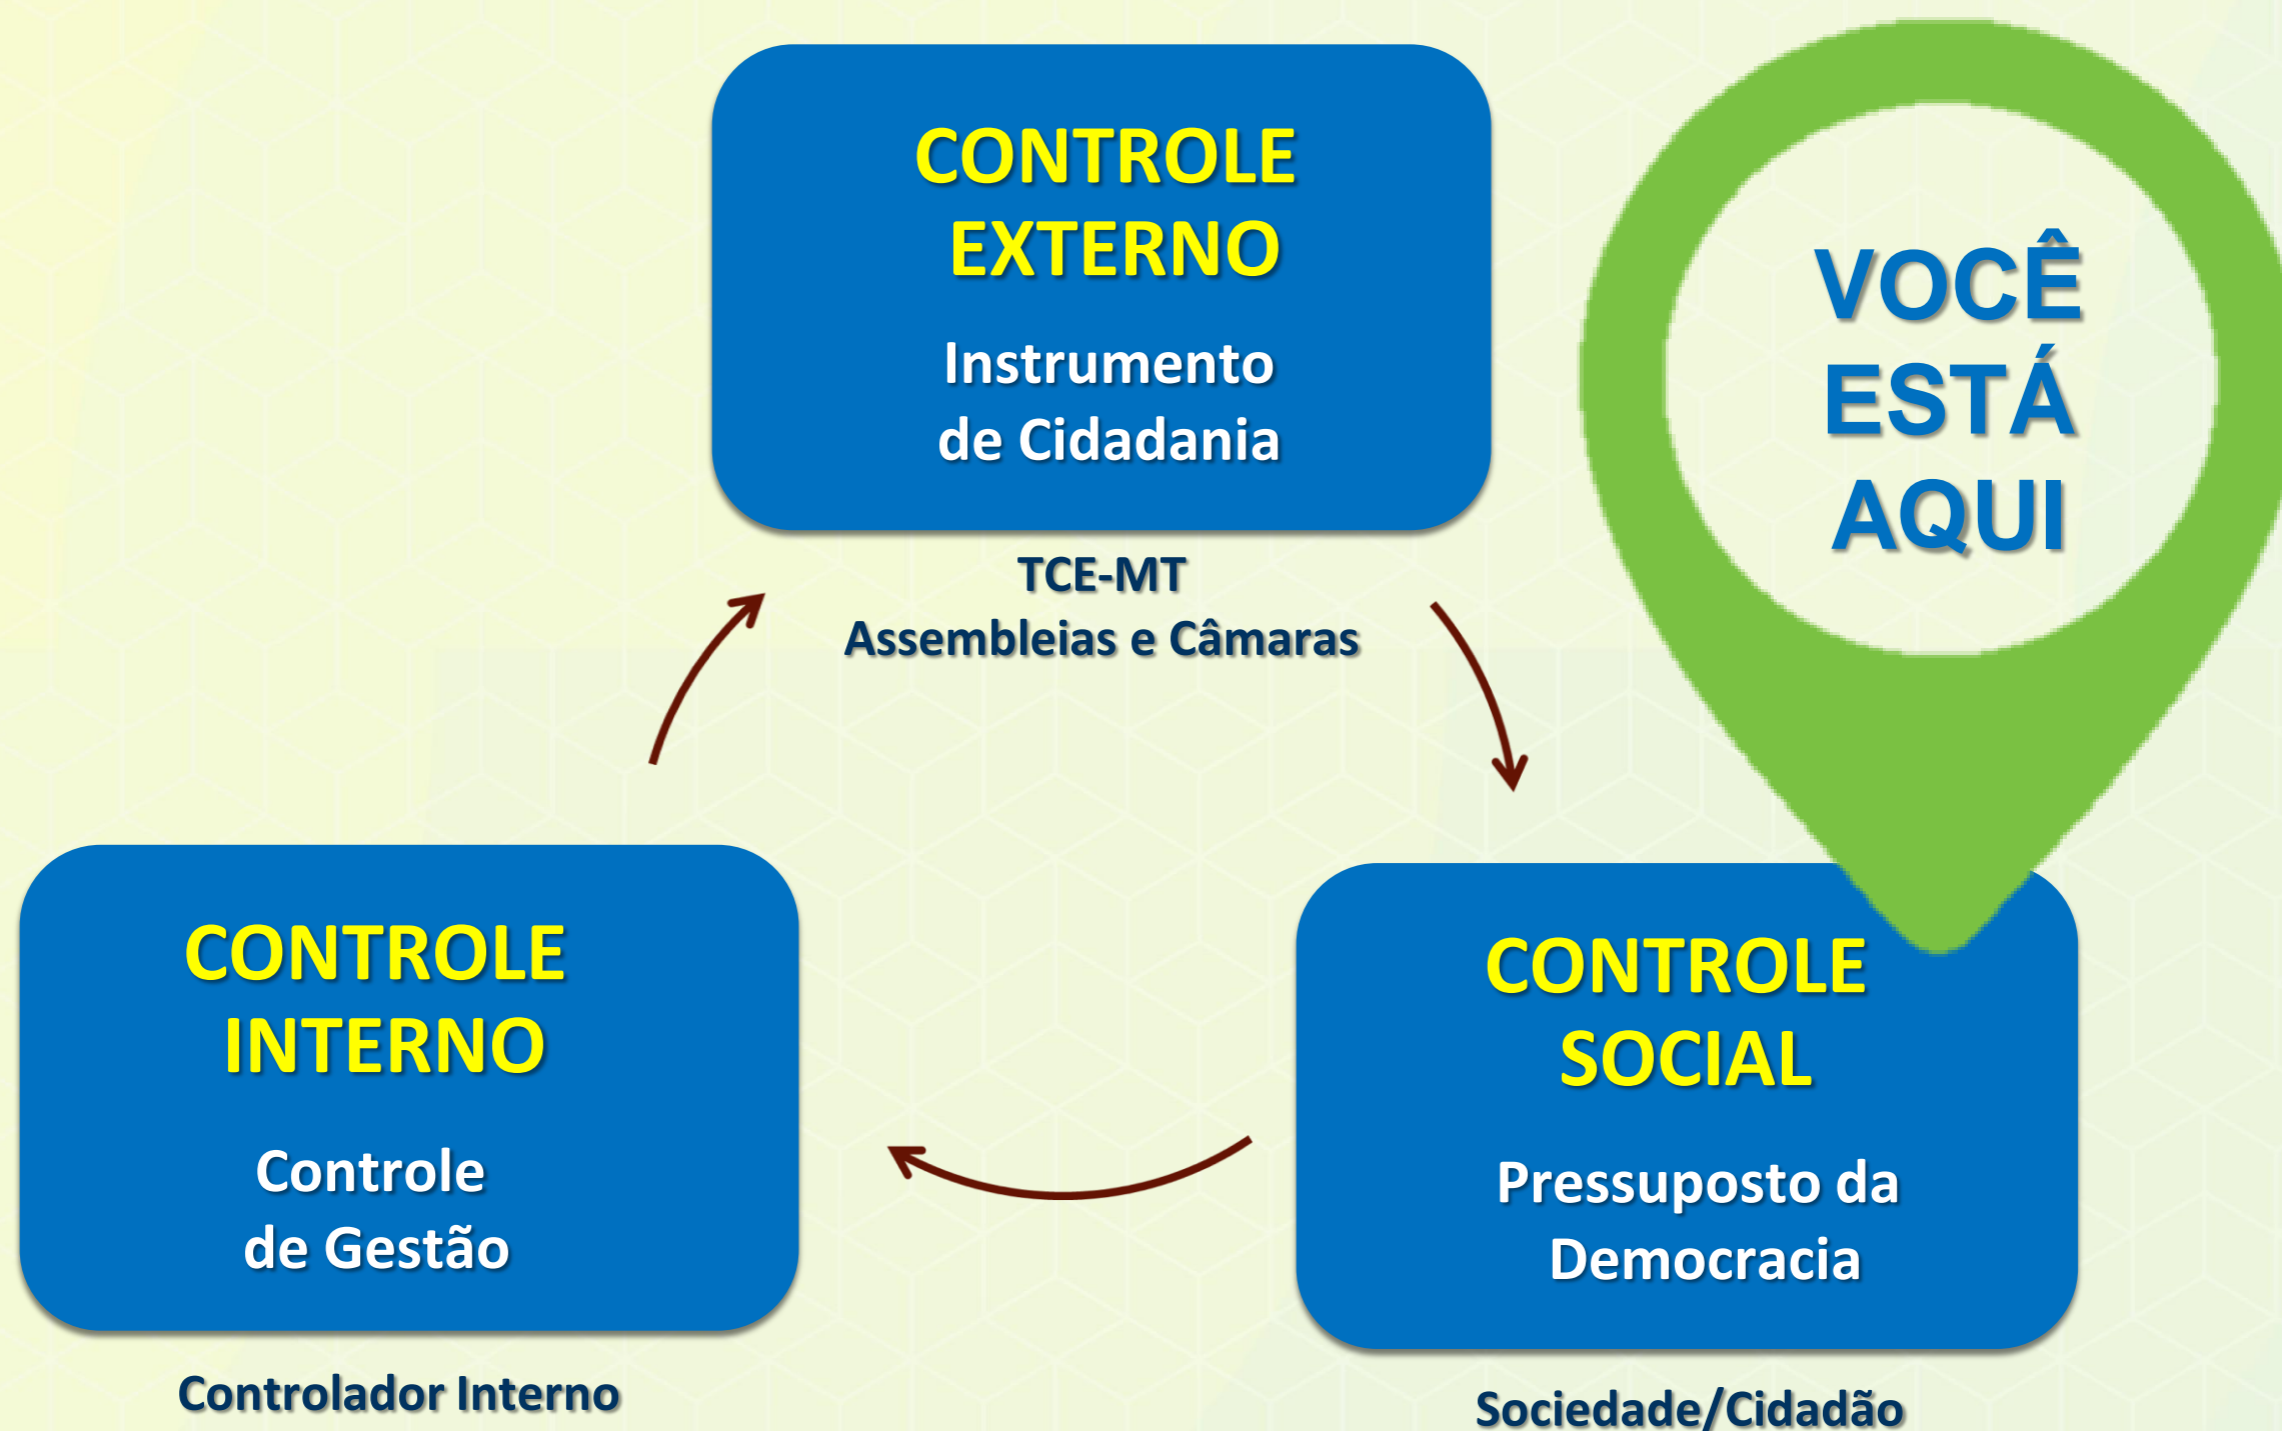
CONTROLE EXTERNO

Instrumento de Cidadania

TCE-MT
Assembleias e Câmaras

VOCÊ ESTÁ AQUI

CONTROLE INTERNO

Controle de Gestão

Controlador Interno

CONTROLE SOCIAL

Pressuposto da Democracia

Sociedade/Cidadão